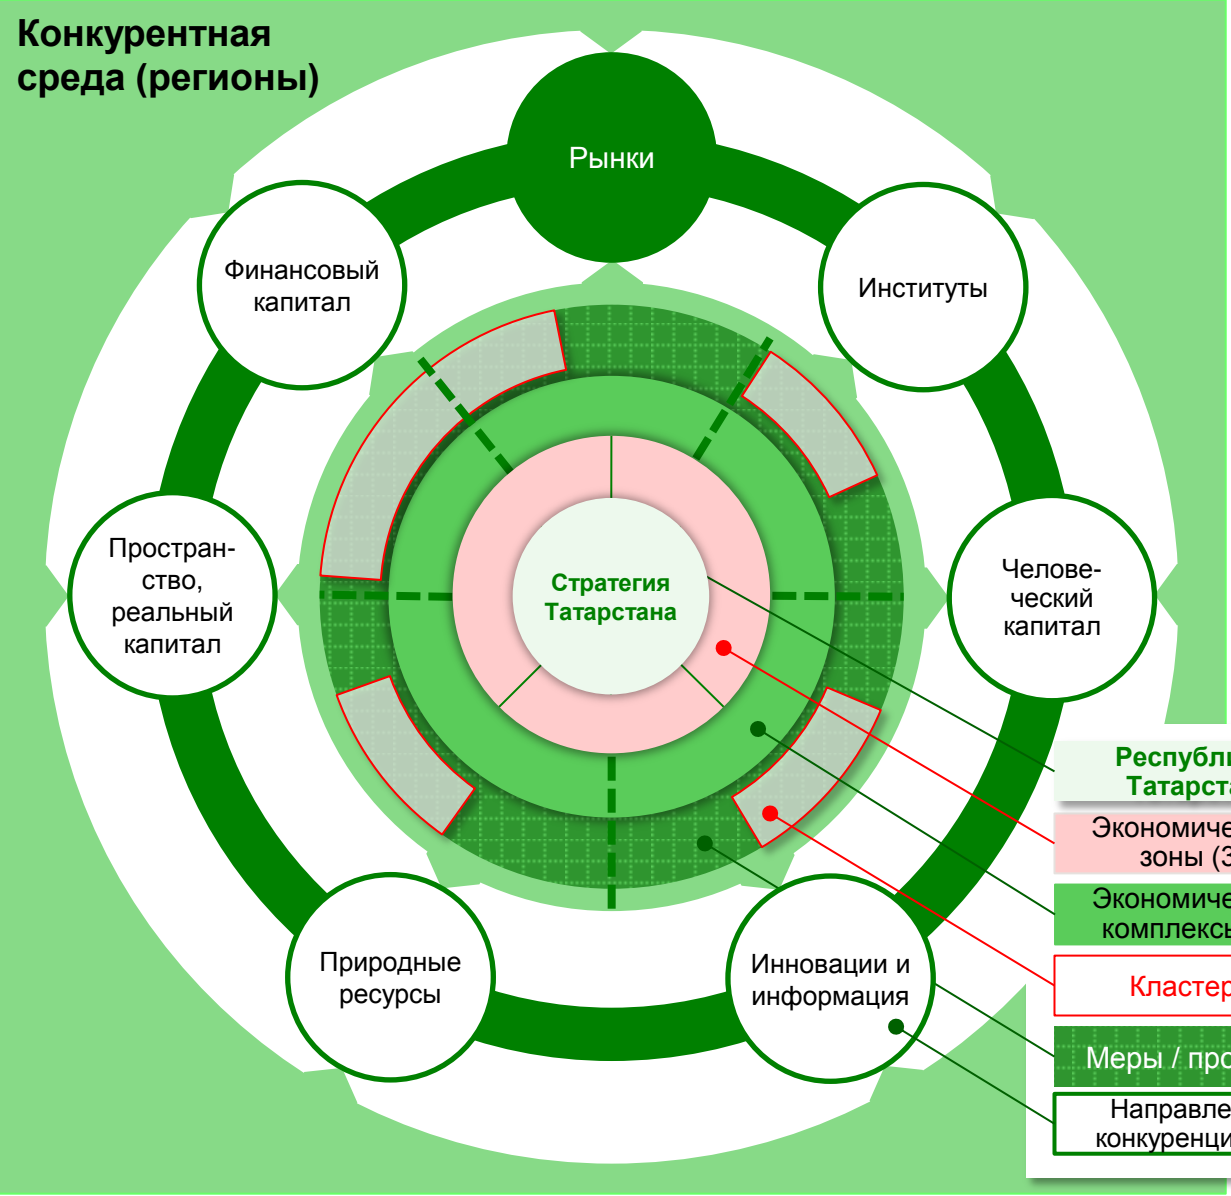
Конкурентная среда (регионы)

Рынки

Финансовый капитал

Институты

Простран-ство, реальный капитал

Стратегия Татарстана

Челове-ческий капитал

Природные ресурсы

Инновации и информация

Республи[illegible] Татарст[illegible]

Экономиче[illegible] зоны ([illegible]

Экономиче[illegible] комплексы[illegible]

Кластер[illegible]

Меры / про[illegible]

Направле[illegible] конкуренци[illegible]